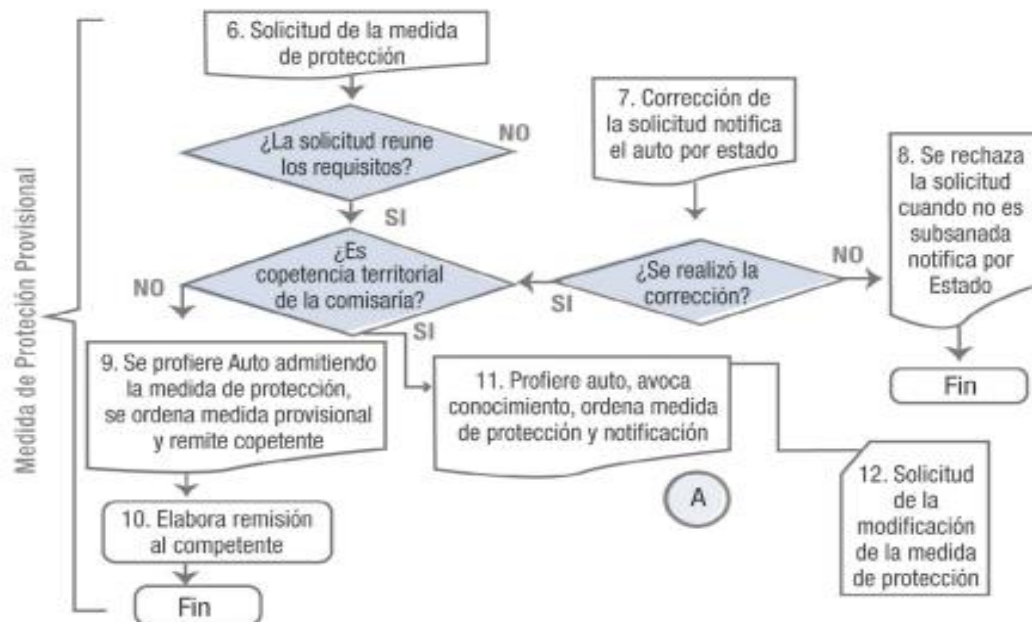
Medida de Proteción Provisional

6. Solicitud de la medida de protección

¿La solicitud reune los requisitos?

NO

SI

7. Corrección de la solicitud notifica el auto por estado

8. Se rechaza la solicitud cuando no es subsanada notifica por Estado

¿Es copetencia territorial de la comisaría?

NO

¿Se realizó la corrección?

NO

SI

SI

Fin

9. Se profiere Auto admitiendo la medida de protección, se ordena medida provisional y remite copetente

11. Profiere auto, avoca conocimiento, ordena medida de protección y notificación

12. Solicitud de la modificación de la medida de protección

A

10. Elabora remisión al competente

Fin